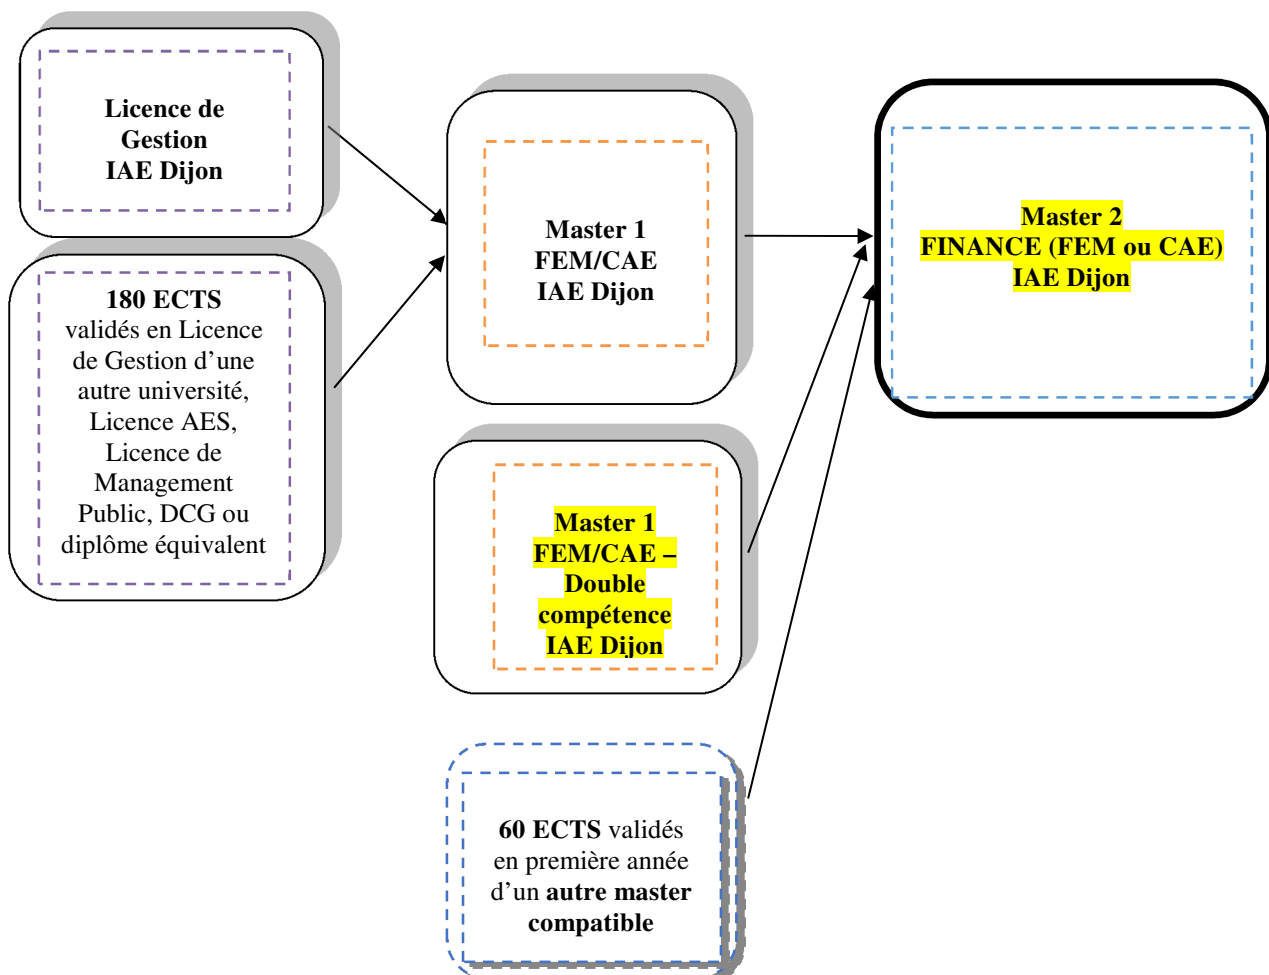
Licence de Gestion IAE Dijon

180 ECTS validés en Licence de Gestion d'une autre université, Licence AES, Licence de Management Public, DCG ou diplôme équivalent

Master 1 FEM/CAE IAE Dijon

Master 1 FEM/CAE – Double compétence IAE Dijon

60 ECTS validés en première année d'un autre master compatible

Master 2 FINANCE (FEM ou CAE) IAE Dijon